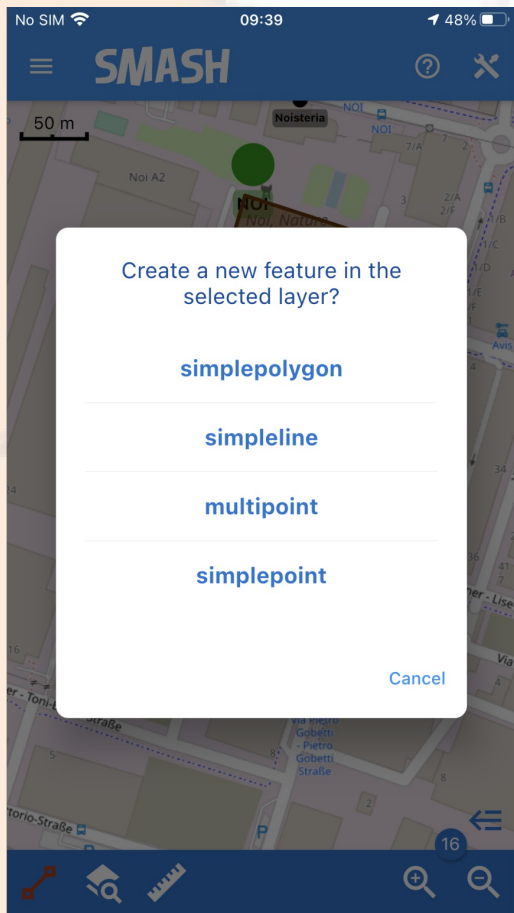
No SIM 09:39 48%

SMASH

50 m

Noisteria

NOI

NOI

7/A

Noi A2

NOI

Noi, Nature

2/A

2/F

Avis

34

36

41

ner - Lise

16

Via

er - Toni-

Straße

Via Pietro Gobetti - Pietro Gobetti Straße

2

torio-Straße

P

16

Create a new feature in the selected layer?

simplepolygon

simpleline

multipoint

simplepoint

Cancel